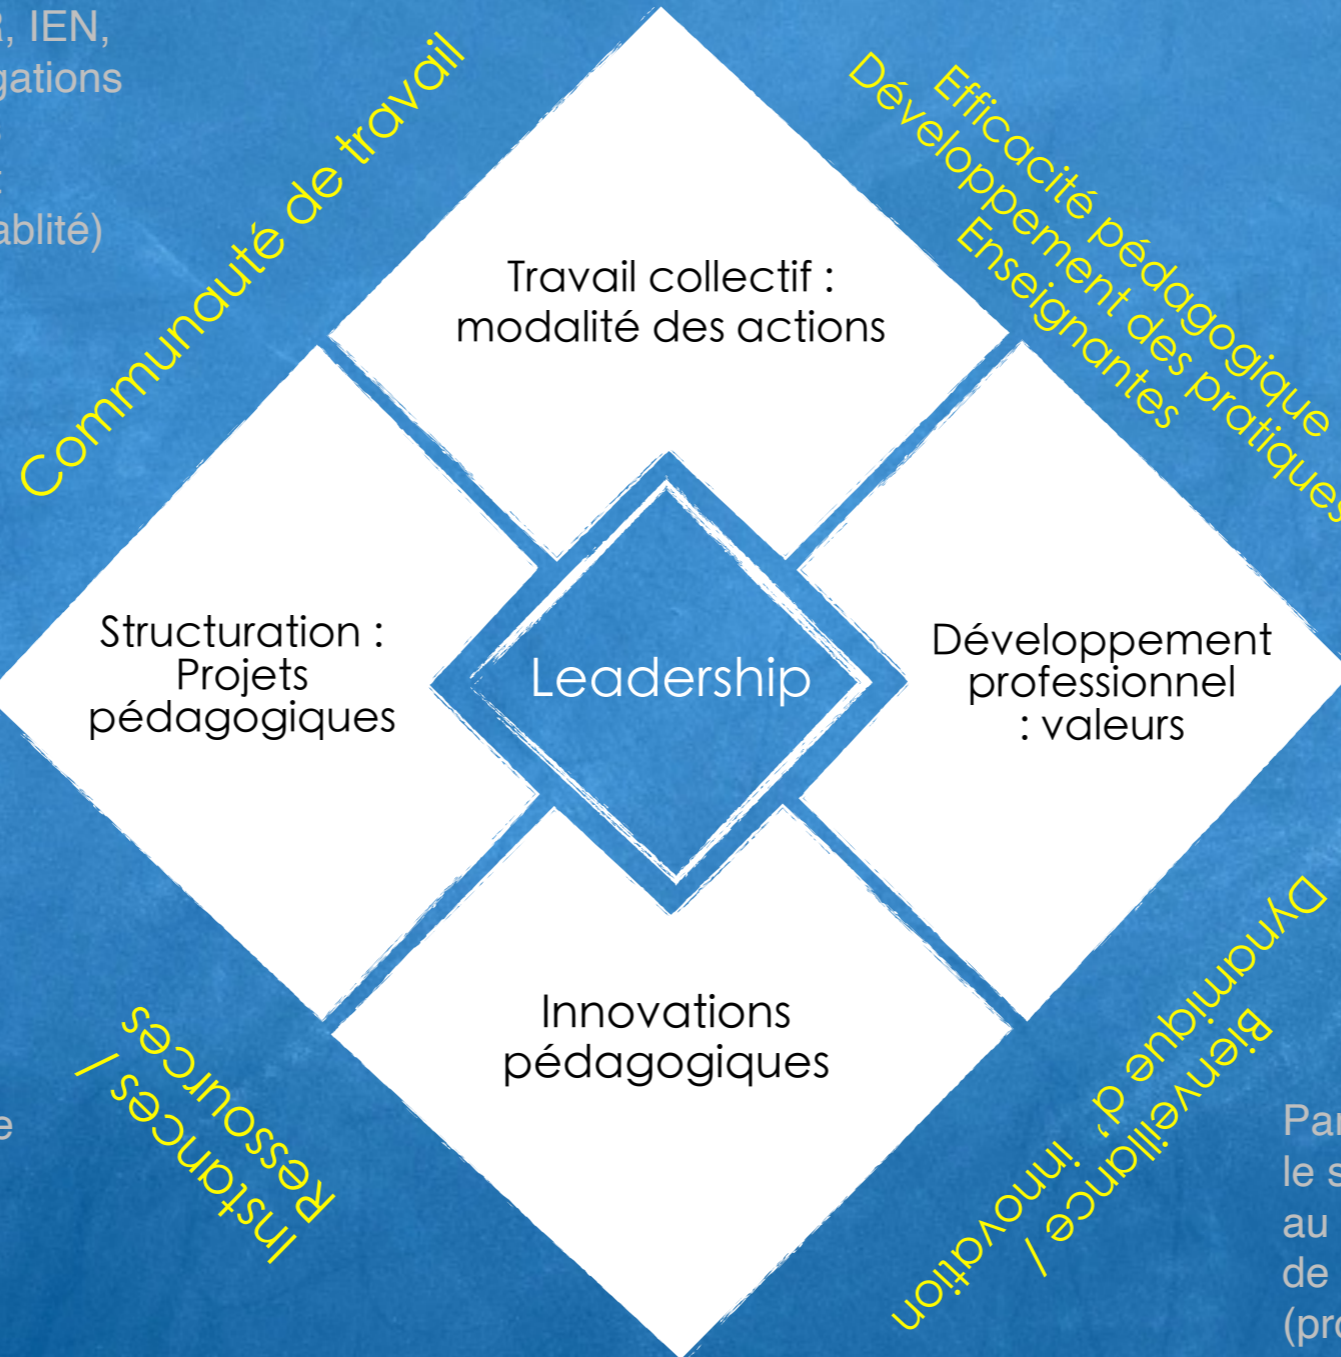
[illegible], IEN,
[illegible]gations
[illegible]
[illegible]
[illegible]ablité)

Communauté de travail

Efficacité pédagogique
Développement des pratiques
Enseignantes

Travail collectif : modalité des actions

Structuration : Projets pédagogiques

Leadership

Développement professionnel : valeurs

Innovations pédagogiques

Instances / Ressources

Dynamique d'innovation
Bienveillance /

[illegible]e

Par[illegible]
le s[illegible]
au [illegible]
de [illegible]
(pr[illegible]